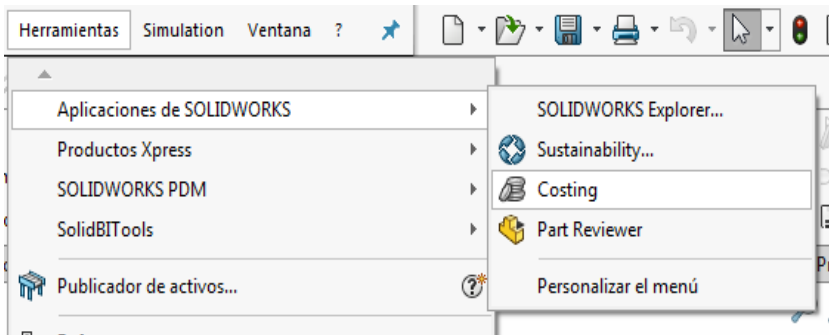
Herramientas Simulation Ventana ?

Aplicaciones de SOLIDWORKS
Productos Xpress
SOLIDWORKS PDM
SolidBITools
Publicador de activos...

SOLIDWORKS Explorer...
Sustainability...
Costing
Part Reviewer
Personalizar el menú